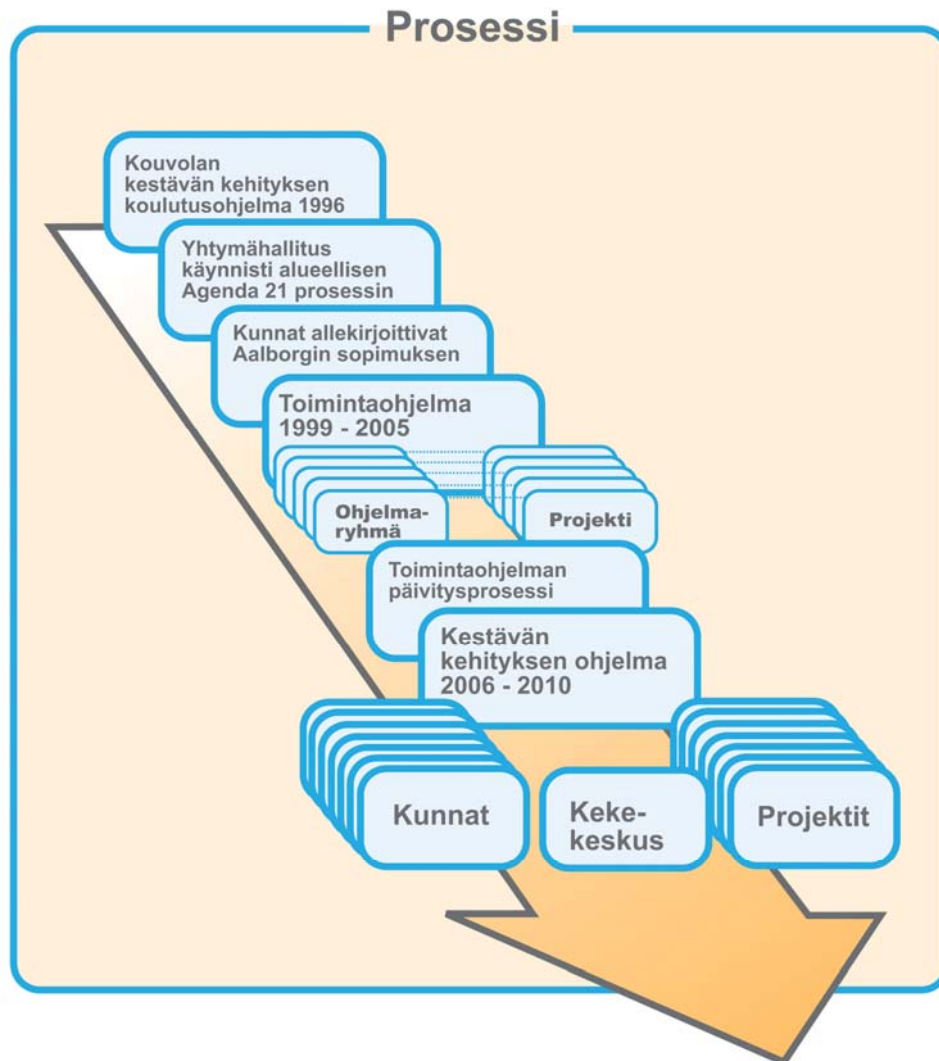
Prosessi

Kouvolan kestävän kehityksen koulutusohjelma 1996

Yhtymähallitus käynnisti alueellisen Agenda 21 prosessin

Kunnat allekirjoittivat Aalborgin sopimuksen

Toimintaohjelma 1999 - 2005

Ohjelmaryhmä

Projekti

Toimintaohjelman päivitysprosessi

Kestävän kehityksen ohjelma 2006 - 2010

Kunnat

Kekekeskus

Projektit